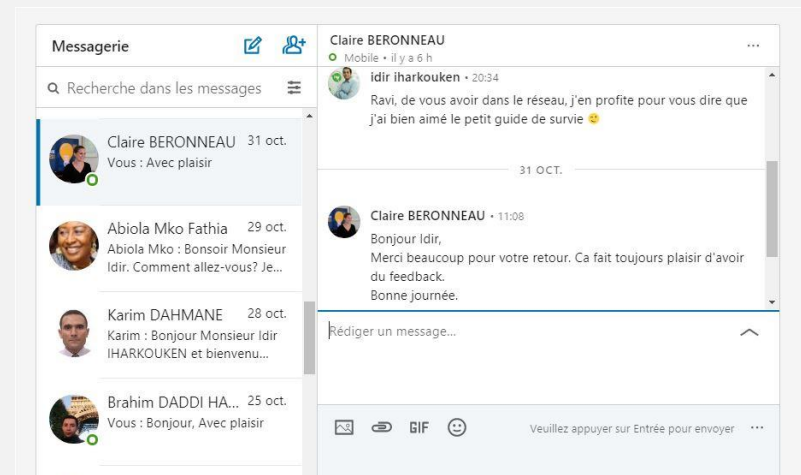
Messagerie

Recherche dans les messages

Claire BERONNEAU 31 oct.
Vous : Avec plaisir

Abiola Mko Fathia 29 oct.
Abiola Mko : Bonsoir Monsieur Idir. Comment allez-vous? Je...

Karim DAHMANE 28 oct.
Karim : Bonjour Monsieur Idir IHARKOUKEN et bienvenu...

Brahim DADDI HA... 25 oct.
Vous : Bonjour, Avec plaisir

Claire BERONNEAU
Mobile • il y a 6 h

idir iharkouken • 20:34
Ravi, de vous avoir dans le réseau, j'en profite pour vous dire que j'ai bien aimé le petit guide de survie 🙂

31 OCT.

Claire BERONNEAU • 11:08
Bonjour Idir,
Merci beaucoup pour votre retour. Ca fait toujours plaisir d'avoir du feedback.
Bonne journée.

Rédiger un message...

GIF

Veuillez appuyer sur Entrée pour envoyer